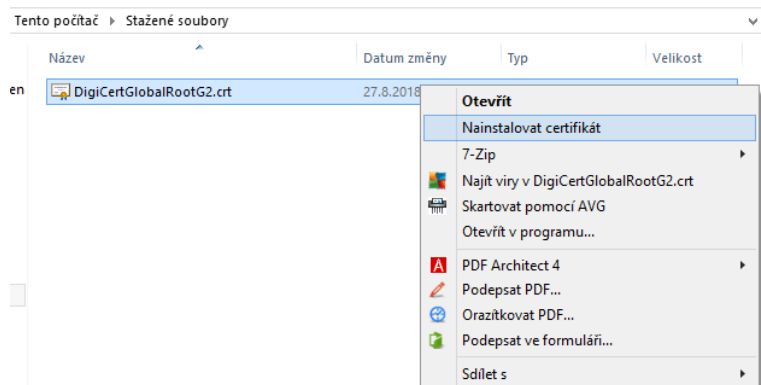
Tento počítač › Stažené soubory

en

| Název | Datum změny | Typ | Velikost |
|---|---|---|---|
| DigiCertGlobalRootG2.crt | 27.8.2018 | | |

Otevřít
Nainstalovat certifikát
7-Zip
Najít viry v DigiCertGlobalRootG2.crt
Skartovat pomocí AVG
Otevřít v programu...
PDF Architect 4
Podepsat PDF...
Orazítkovat PDF...
Podepsat ve formuláři...
Sdílet s